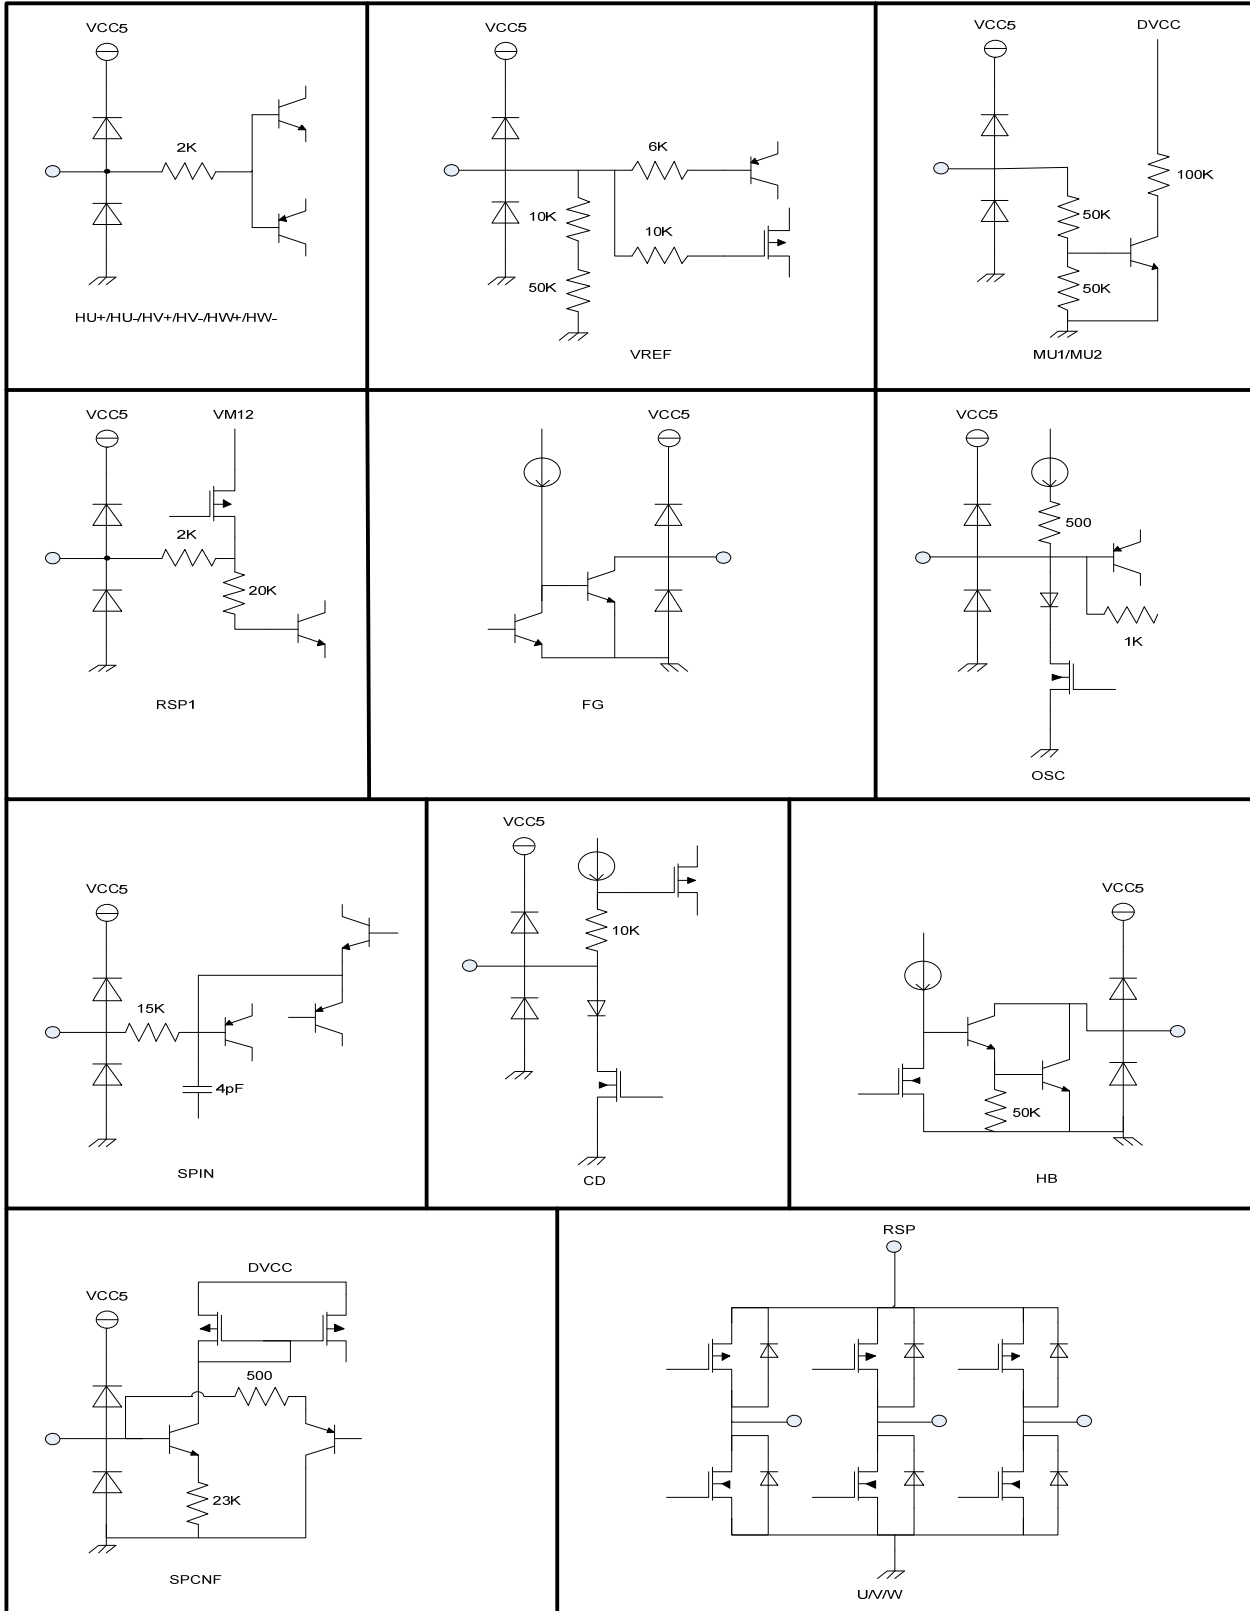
VCC5
2K
HU+/HU-/HV+/HV-/HW+/HW-

VCC5
6K
10K
10K
50K
VREF

VCC5
DVCC
100K
50K
50K
MU1/MU2

VCC5
VM12
2K
20K
RSP1

VCC5
FG

VCC5
500
1K
OSC

VCC5
15K
4pF
SPIN

VCC5
10K
CD

VCC5
50K
HB

DVCC
VCC5
500
23K
SPCNF

RSP
U/V/W